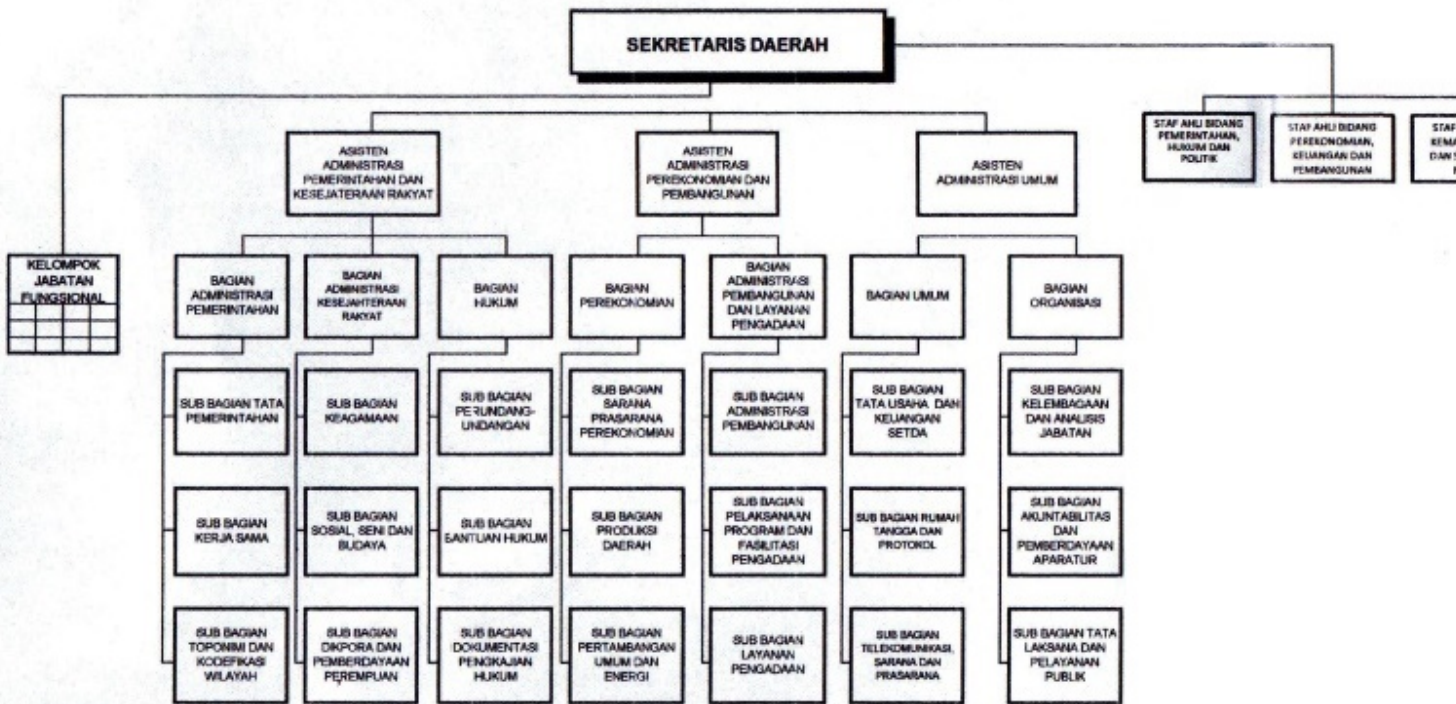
SEKRETARIS DAERAH

STAF AHLI BIDANG PEMERINTAHAN, HUKUM DAN POLITIK

STAF AHLI BIDANG PEREKONOMIAN, KEUANGAN DAN PEMBANGUNAN

STAF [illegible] KEMA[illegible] DAN S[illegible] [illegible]

KELOMPOK JABATAN FUNGSIONAL

ASISTEN ADMINISTRASI PEMERINTAHAN DAN KESEJATERAAN RAKYAT

ASISTEN ADMINISTRASI PEREKONOMIAN DAN PEMBANGUNAN

ASISTEN ADMINISTRASI UMUM

BAGIAN ADMINISTRASI PEMERINTAHAN

BAGIAN ADMINISTRASI KESEJAHTERAAN RAKYAT

BAGIAN HUKUM

BAGIAN PEREKONOMIAN

BAGIAN ADMINISTRASI PEMBANGUNAN DAN LAYANAN PENGADAAN

BAGIAN UMUM

BAGIAN ORGANISASI

SUB BAGIAN TATA PEMERINTAHAN

SUB BAGIAN KEAGAMAAN

SUB BAGIAN PERUNDANG-UNDANGAN

SUB BAGIAN SARANA PRASARANA PEREKONOMIAN

SUB BAGIAN ADMINISTRASI PEMBANGUNAN

SUB BAGIAN TATA USAHA DAN KEUANGAN SETDA

SUB BAGIAN KELEMBAGAAN DAN ANALISIS JABATAN

SUB BAGIAN KERJA SAMA

SUB BAGIAN SOSIAL, SENI DAN BUDAYA

SUB BAGIAN BANTUAN HUKUM

SUB BAGIAN PRODUKSI DAERAH

SUB BAGIAN PELAKSANAAN PROGRAM DAN FASILITASI PENGADAAN

SUB BAGIAN RUMAH TANGGA DAN PROTOKOL

SUB BAGIAN AKUNTABILITAS DAN PEMBERDAYAAN APARATUR

SUB BAGIAN TOPONIMI DAN KODEFIKASI WILAYAH

SUB BAGIAN DIKPORA DAN PEMBERDAYAAN PEREMPUAN

SUB BAGIAN DOKUMENTASI PENGKAJIAN HUKUM

SUB BAGIAN PERTAMBANGAN UMUM DAN ENERGI

SUB BAGIAN LAYANAN PENGADAAN

SUB BAGIAN TELEKOMUNIKASI, SARANA DAN PRASARANA

SUB BAGIAN TATA LAKSANA DAN PELAYANAN PUBLIK